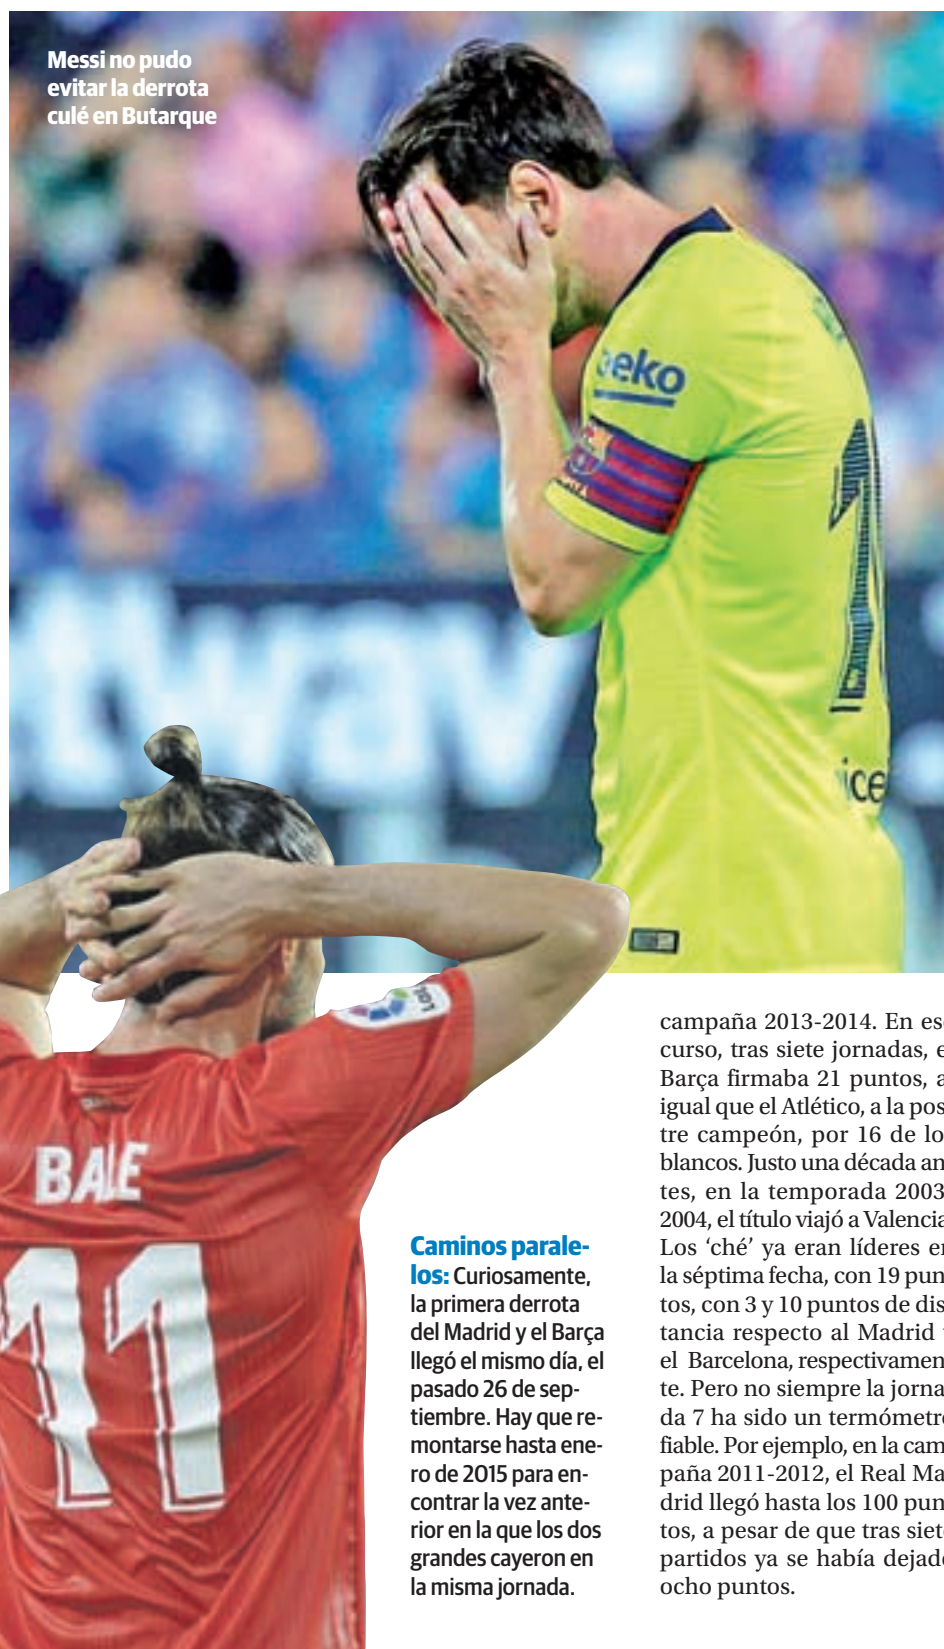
Messi no pudo evitar la derrota culé en Butarque

BALE
11

Caminos paralelos: Curiosamente, la primera derrota del Madrid y el Barça llegó el mismo día, el pasado 26 de septiembre. Hay que remontarse hasta enero de 2015 para encontrar la vez anterior en la que los dos grandes cayeron en la misma jornada.

campaña 2013-2014. En es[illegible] curso, tras siete jornadas, e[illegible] Barça firmaba 21 puntos, a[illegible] igual que el Atlético, a la pos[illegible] tre campeón, por 16 de lo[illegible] blancos. Justo una década an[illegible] tes, en la temporada 2003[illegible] 2004, el título viajó a Valencia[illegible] Los 'ché' ya eran líderes e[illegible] la séptima fecha, con 19 pun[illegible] tos, con 3 y 10 puntos de dis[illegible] tancia respecto al Madrid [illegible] el Barcelona, respectivamen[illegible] te. Pero no siempre la jorna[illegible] da 7 ha sido un termómetr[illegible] fiable. Por ejemplo, en la cam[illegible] paña 2011-2012, el Real Ma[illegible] drid llegó hasta los 100 pun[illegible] tos, a pesar de que tras siet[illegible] partidos ya se había dejad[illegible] ocho puntos.